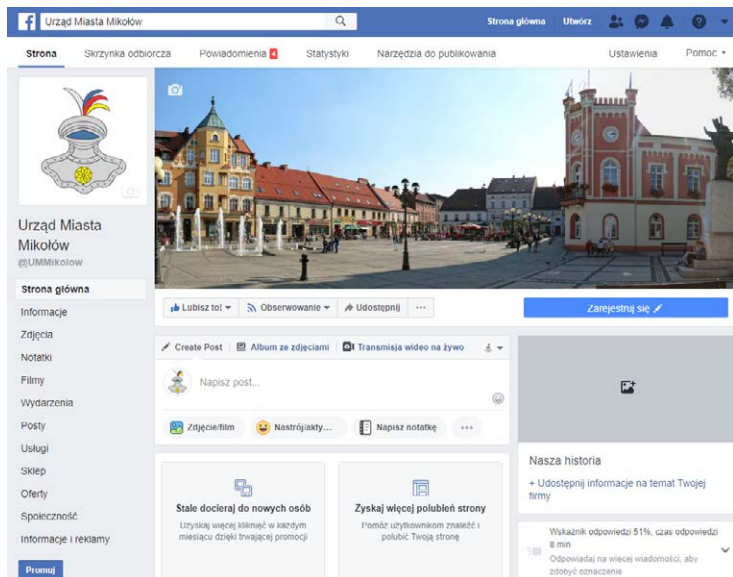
Urząd Miasta Mikołów
Strona główna Utwórz

Strona Skrzynka odbiorcza Powiadomienia 4 Statystyki Narzędzia do publikowania Ustawienia Pomoc

Urząd Miasta Mikołów
@UMMikolow

Strona główna
Informacje
Zdjęcia
Notatki
Filmy
Wydarzenia
Posty
Usługi
Sklep
Oferty
Społeczność
Informacje i reklamy

Promuj

Lubisz to! Obserwowanie Udostępnij ···

Zarejestruj się

Create Post Album ze zdjęciami Transmisja wideo na żywo

Napisz post...

Zdjęcie/film Nastrój/akty... Napisz notatkę ···

Stale docieraj do nowych osób
Uzyskaj więcej kliknięć w każdym miesiącu dzięki trwającej promocji

Zyskaj więcej polubień strony
Pomóż użytkownikom znaleźć i polubić Twoją stronę

Nasza historia
+ Udostępnij informacje na temat Twojej firmy

Wskaźnik odpowiedzi 51%, czas odpowiedzi 8 min
Odpowiadaj na więcej wiadomości, aby zdobyć oznaczenie